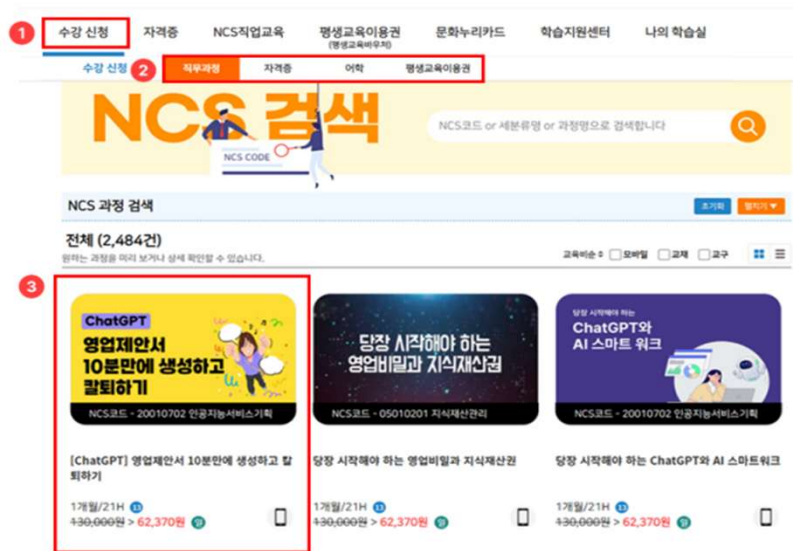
1 수강 신청 자격증 NCS직업교육 평생교육이용권 (평생교육바우처) 문화누리카드 학습지원센터 나의 학습실

수강 신청 2 직무과정 자격증 어학 평생교육이용권

NCS 검색

NCS CODE

NCS코드 or 세분류명 or 과정명으로 검색합니다

NCS 과정 검색

초기화 펼치기 ▼

전체 (2,484건)

원하는 과정을 미리 보거나 상세 확인할 수 있습니다.

교육비순 ◇ 모바일 교재 교구

3

ChatGPT 영업제안서 10분만에 생성하고 칼퇴하기

NCS코드 - 20010702 인공지능서비스기획

[ChatGPT] 영업제안서 10분만에 생성하고 칼퇴하기

1개월/21H 13

~~130,000원~~ > 62,370원 일

당장 시작해야 하는 영업비밀과 지식재산권

NCS코드 - 05010201 지식재산관리

당장 시작해야 하는 영업비밀과 지식재산권

1개월/21H 13

~~130,000원~~ > 62,370원 일

당장 시작해야 하는 ChatGPT와 AI 스마트 워크

NCS코드 - 20010702 인공지능서비스기획

당장 시작해야 하는 ChatGPT와 AI 스마트워크

1개월/21H 13

~~130,000원~~ > 62,370원 일